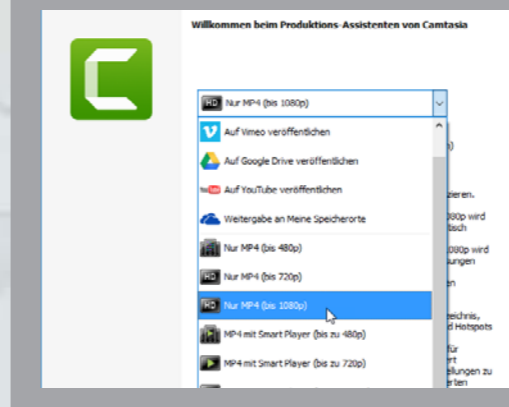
Willkommen beim Produktions-Assistenten von Camtasia

HD Nur MP4 (bis 1080p)

Auf Vimeo veröffentlichen

Auf Google Drive veröffentlichen

YouTube Auf YouTube veröffentlichen

Weitergabe an Meine Speicherorte

Nur MP4 (bis 480p)

HD Nur MP4 (bis 720p)

HD Nur MP4 (bis 1080p)

MP4 mit Smart Player (bis zu 480p)

MP4 mit Smart Player (bis zu 720p)

p)

zieren.

80p wird
tsch

080p wird
ungen

eichnis,
d Hotspots

für
rt
ellungen zu
erten